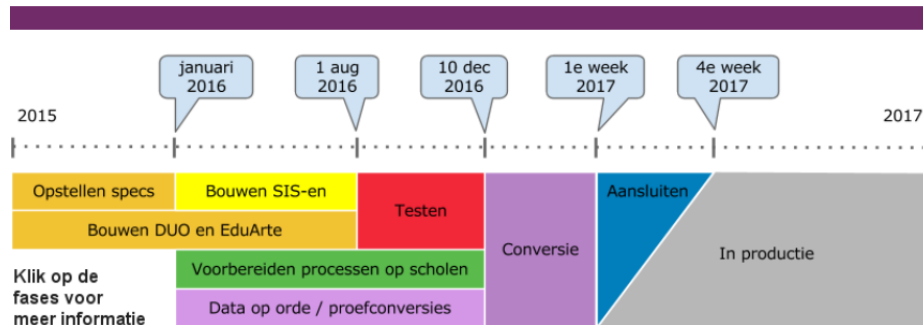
januari 2016

1 aug 2016

10 dec 2016

1e week 2017

4e week 2017

2015

2017

Opstellen specs

Bouwen SIS-en

Testen

Conversie

Aansluiten

In productie

Bouwen DUO en EduArte

Klik op de fases voor meer informatie

Voorbereiden processen op scholen

Data op orde / proefconversies